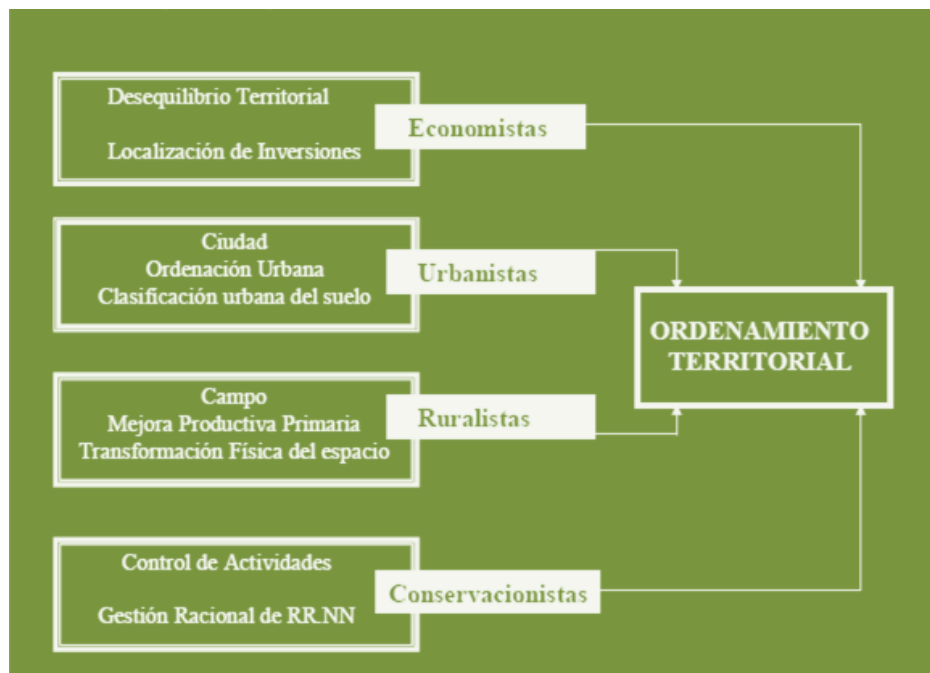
Desequilibrio Territorial

Localización de Inversiones

Economistas

Ciudad
Ordenación Urbana
Clasificación urbana del suelo

Urbanistas

Campo
Mejora Productiva Primaria
Transformación Física del espacio

Ruralistas

Control de Actividades

Gestión Racional de RR.NN

Conservacionistas

ORDENAMIENTO TERRITORIAL